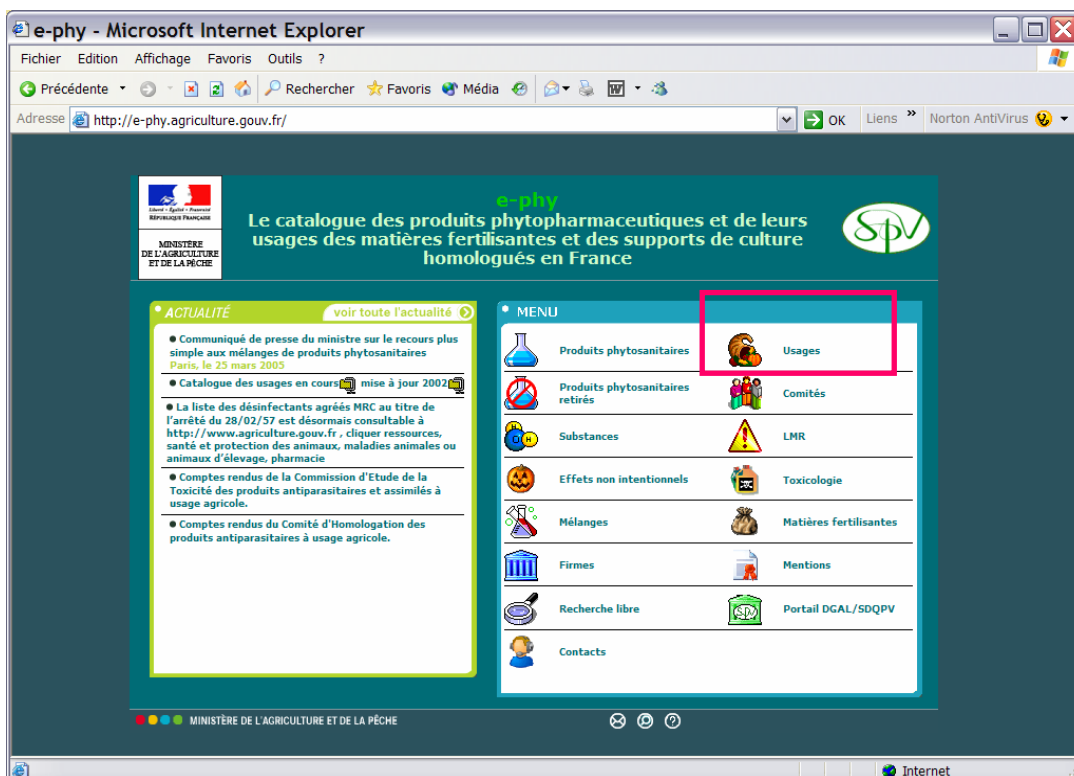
e-phy - Microsoft Internet Explorer

Fichier Edition Affichage Favoris Outils ?

Précédente Rechercher Favoris Média

Adresse http://e-phy.agriculture.gouv.fr/ OK Liens » Norton AntiVirus

Liberté • Égalité • Fraternité
RÉPUBLIQUE FRANÇAISE

MINISTÈRE DE L'AGRICULTURE ET DE LA PÊCHE

e-phy
Le catalogue des produits phytopharmaceutiques et de leurs usages des matières fertilisantes et des supports de culture homologués en France

SPV

ACTUALITÉ voir toute l'actualité

● Communiqué de presse du ministre sur le recours plus simple aux mélanges de produits phytosanitaires
Paris, le 25 mars 2005

● Catalogue des usages en cours mise à jour 2002

● La liste des désinfectants agréés MRC au titre de l'arrêté du 28/02/57 est désormais consultable à http://www.agriculture.gouv.fr , cliquer ressources, santé et protection des animaux, maladies animales ou animaux d'élevage, pharmacie

● Comptes rendus de la Commission d'Etude de la Toxicité des produits antiparasitaires et assimilés à usage agricole.

● Comptes rendus du Comité d'Homologation des produits antiparasitaires à usage agricole.

MENU

Produits phytosanitaires
Usages
Produits phytosanitaires retirés
Comités
Substances
LMR
Effets non intentionnels
Toxicologie
Mélanges
Matières fertilisantes
Firmes
Mentions
Recherche libre
Portail DGAL/SDQPV
Contacts

MINISTÈRE DE L'AGRICULTURE ET DE LA PÊCHE

Internet